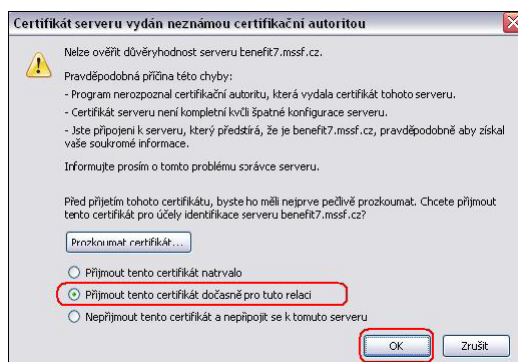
Certifikát serveru vydán neznámou certifikační autoritou

Nelze ověřit důvěryhodnost serveru benefit7.mssf.cz.

Pravděpodobná příčina této chyby:

- Program nerozpoznal certifikační autoritu, která vydala certifikát tohoto serveru.

- Certifikát serveru není kompletní kvůli špatné konfiguraci serveru.

- Jste připojeni k serveru, který předstírá, že je benefit7.mssf.cz, pravděpodobně aby získal vaše soukromé informace.

Informujte prosím o tomto problému správce serveru.

Před přijetím tohoto certifikátu, byste ho měli nejprve pečlivě prozkoumat. Chcete přijmout tento certifikát pro účely identifikace serveru benefit7.mssf.cz?

Prozkoumat certifikát...

Přijmout tento certifikát natrvalo

Přijmout tento certifikát dočasně pro tuto relaci

Nepřijmout tento certifikát a nepřipojit se k tomuto serveru

OK

Zrušit